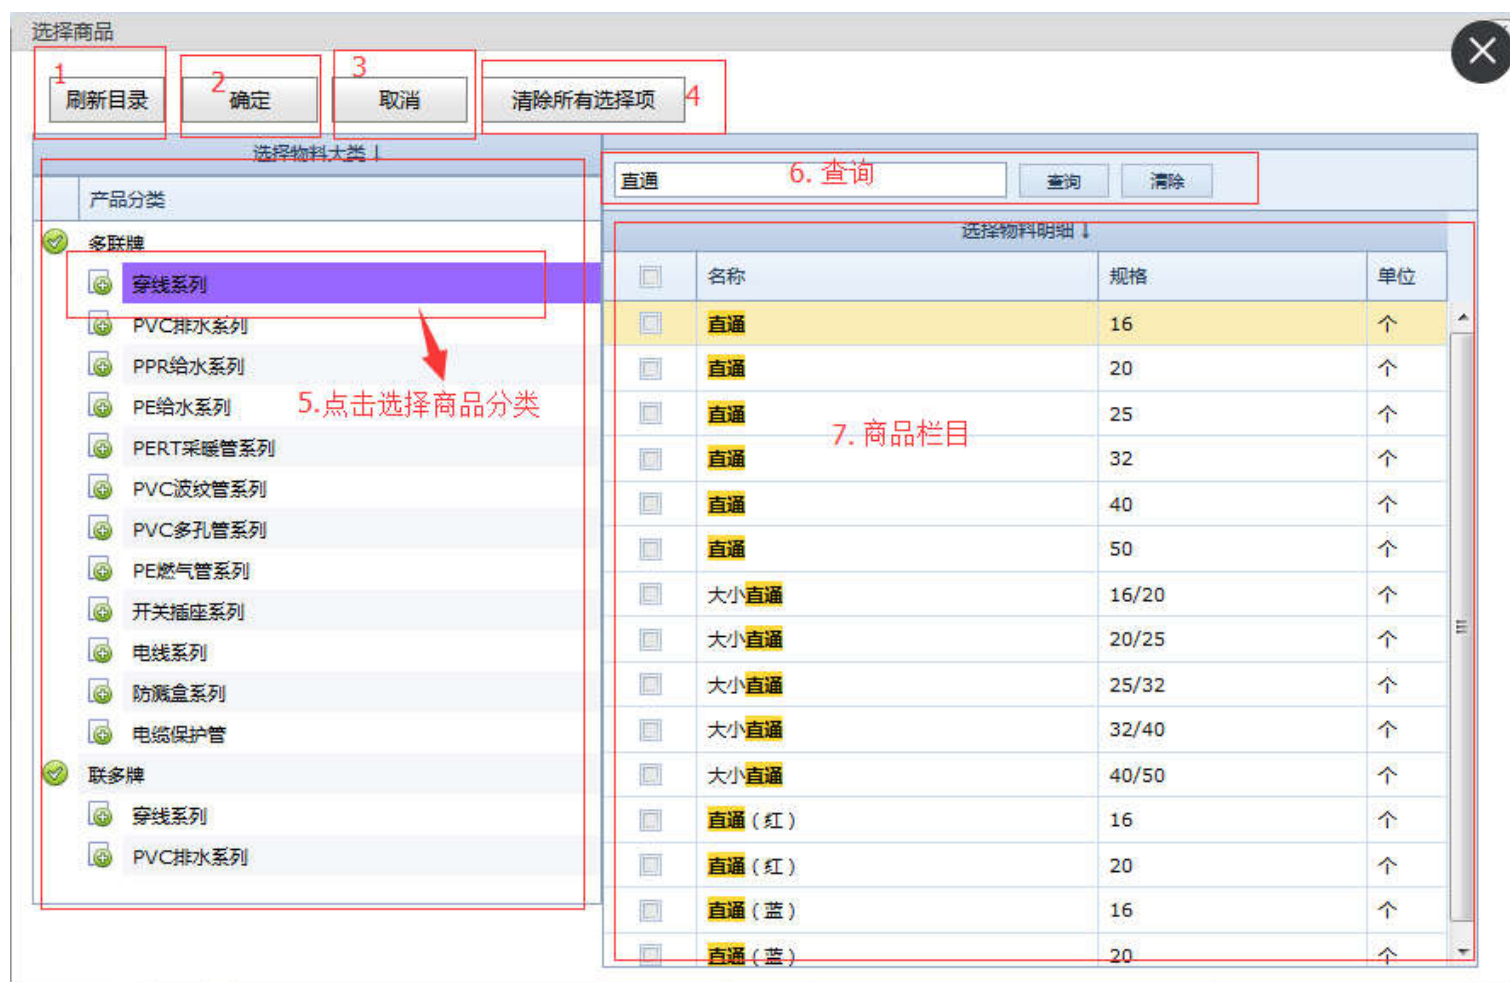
选择商品

1 刷新目录
2 确定
3 取消
清除所有选择项 4

选择物料大类 ↓

产品分类

多联牌

穿线系列

PVC排水系列

PPR给水系列

PE给水系列

5.点击选择商品分类

PERT采暖管系列

PVC波纹管系列

PVC多孔管系列

PE燃气管系列

开关插座系列

电线系列

防溅盒系列

电缆保护管

联多牌

穿线系列

PVC排水系列

直通 6. 查询 查询 清除

选择物料明细 ↓

7. 商品栏目

| | 名称 | 规格 | 单位 |
|---|---|---|---|
| | 直通 | 16 | 个 |
| | 直通 | 20 | 个 |
| | 直通 | 25 | 个 |
| | 直通 | 32 | 个 |
| | 直通 | 40 | 个 |
| | 直通 | 50 | 个 |
| | 大小直通 | 16/20 | 个 |
| | 大小直通 | 20/25 | 个 |
| | 大小直通 | 25/32 | 个 |
| | 大小直通 | 32/40 | 个 |
| | 大小直通 | 40/50 | 个 |
| | 直通（红） | 16 | 个 |
| | 直通（红） | 20 | 个 |
| | 直通（蓝） | 16 | 个 |
| | 直通（蓝） | 20 | 个 |